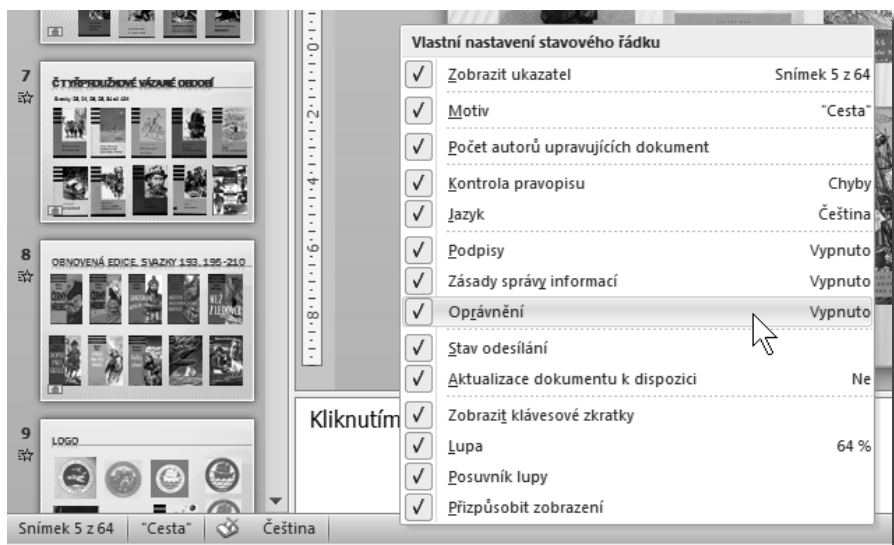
7

Č T VYPRODUŽOVÉ VÁZANÉ OBDOBÍ

8

OBNOVENÁ EDICE, SVAZKY 193, 195-210

9

LOGO

Vlastní nastavení stavového řádku

| | | |
|---|---|---|
| ✓ | Zobrazit ukazatel | Snímek 5 z 64 |
| ✓ | Motiv | "Cesta" |
| ✓ | Počet autorů upravujících dokument | |
| ✓ | Kontrola pravopisu | Chyby |
| ✓ | Jazyk | Čeština |
| ✓ | Podpisy | Vypnuto |
| ✓ | Zásady správy informací | Vypnuto |
| ✓ | Oprávnění | Vypnuto |
| ✓ | Stav odesílání | |
| ✓ | Aktualizace dokumentu k dispozici | Ne |
| ✓ | Zobrazit klávesové zkratky | |
| ✓ | Lupa | 64 % |
| ✓ | Posuvník lupy | |
| ✓ | Přizpůsobit zobrazení | |

Kliknutím

Snímek 5 z 64 "Cesta" Čeština